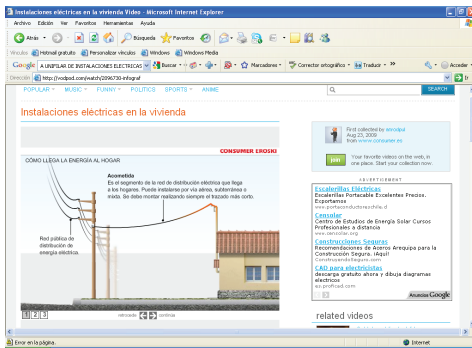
Instalaciones eléctricas en la vivienda Video - Microsoft Internet Explorer

Archivo Edición Ver Favoritos Herramientas Ayuda

Atrás Búsqueda Favoritos

Vínculos Hotmail gratuito Personalizar vínculos Windows Windows Media

Google A UNIFILAR DE INSTALACIONES ELECTRICAS Buscar Marcadores Corrector ortográfico Traducir Acceder

Dirección http://vodpod.com/watch/2096730-infograf

POPULAR MUSIC FUNNY POLITICS SPORTS ANIME SEARCH

Instalaciones eléctricas en la vivienda

CONSUMER EROSKI

CÓMO LLEGA LA ENERGÍA AL HOGAR

Acometida
Es el segmento de la red de distribución eléctrica que llega a los hogares. Puede instalarse por vía aérea, subterránea o mixta. Se debe mostrar realizado siempre el trazado más corto.

Red pública de distribución de energía eléctrica

1 2 3

retroceder avanzar

First collected by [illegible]
Aug 23, 2009
from www.consumer.es

Join

Your favorite videos on the web, in one place. Start your collection now.

ADVERTISEMENT

Escalerillas Eléctricas
Escalerillas Portacable Excelentes Precios. Exportamos
www.portaconductoresmaille.cl

Consular
Centro de Estudios de Energía Solar Cursos Profesionales a distancia
www.censolar.org

Construcciones Seguras
Recomendaciones de Aceros Arequipa para la Construcción Segura. ¡Aquí!
Construyendo.Seguro.com

CAD para electricistas
descarga gratuito ahora y dibuja diagramas electricos
es.profcad.com

Anuncios Google

related videos

Error en la página.

Internet